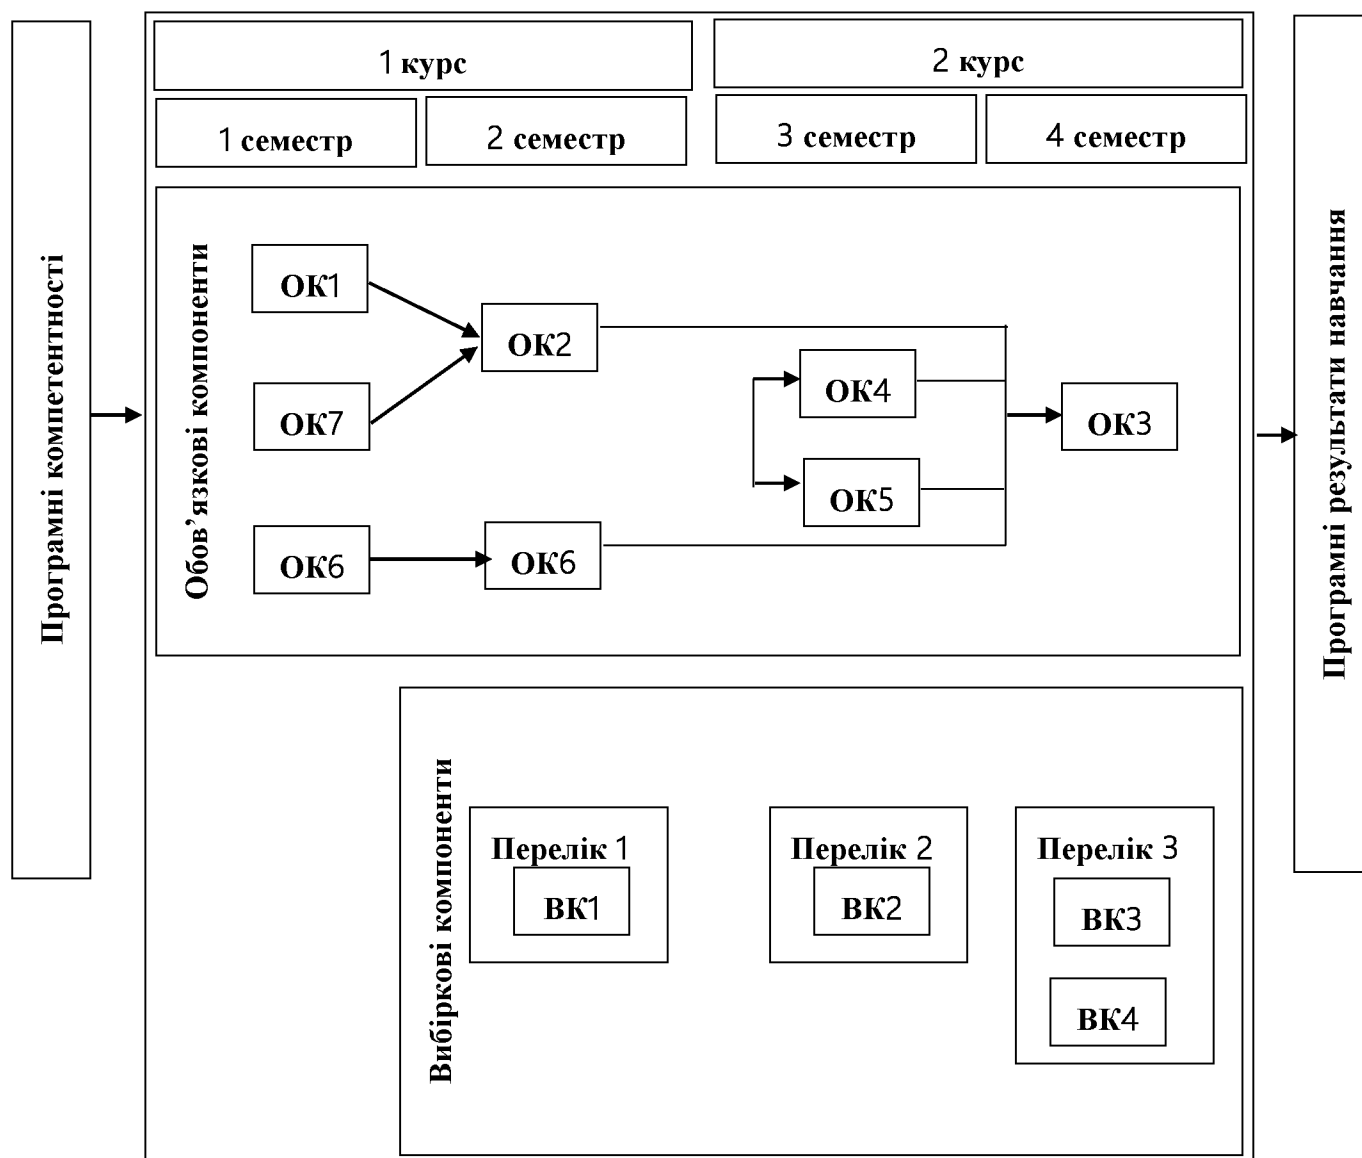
Програмні компетентності

1 курс

2 курс

1 семестр

2 семестр

3 семестр

4 семестр

Обов'язкові компоненти

ОК1

ОК2

ОК7

ОК4

ОК3

ОК5

ОК6

ОК6

Вибіркові компоненти

Перелік 1

ВК1

Перелік 2

ВК2

Перелік 3

ВК3

ВК4

Програмні результати навчання